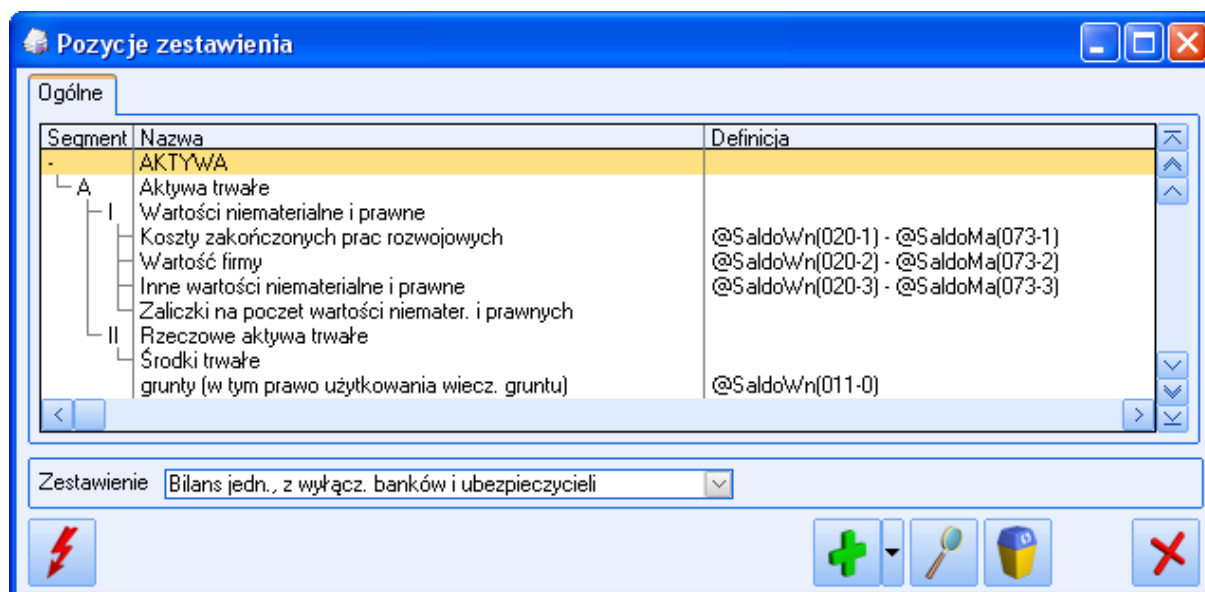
Pozycje zestawienia

Ogólne

| Segment | Nazwa | Definicja |
|---|---|---|
| - | AKTYWA | |
| A | Aktywa trwałe | |
| I | Wartości niematerialne i prawne | |
| | Koszty zakończonych prac rozwojowych | @SaldoWn(020-1) - @SaldoMa(073-1) |
| | Wartość firmy | @SaldoWn(020-2) - @SaldoMa(073-2) |
| | Inne wartości niematerialne i prawne | @SaldoWn(020-3) - @SaldoMa(073-3) |
| | Zaliczki na poczet wartości niemater. i prawnych | |
| II | Rzeczowe aktywa trwałe | |
| | Środki trwałe | |
| | grunty (w tym prawo użytkowania wiecz. gruntu) | @SaldoWn(011-0) |

Zestawienie Bilans jedn., z wyłącz. banków i ubezpieczycieli